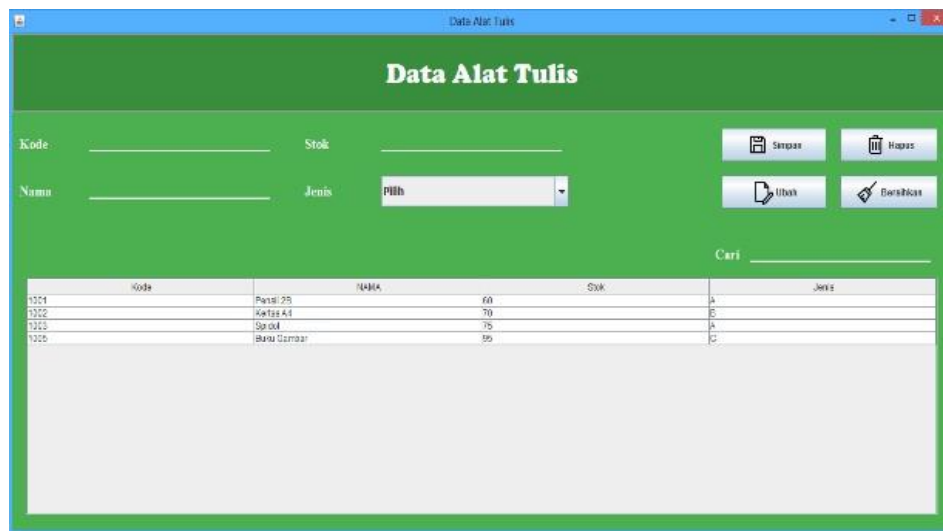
Data Alat Tulis

Data Alat Tulis

Kode

Stok

Simpan

Hapus

Nama

Jenis

Pilih

Ubah

Bersihkan

Cari

| Kode | NAMA | Stok | Jenis |
|---|---|---|---|
| 1001 | Pensil 2B | 68 | A |
| 1002 | Kertas A4 | 70 | B |
| 1003 | Spidol | 75 | A |
| 1005 | Buku Gambar | 95 | C |